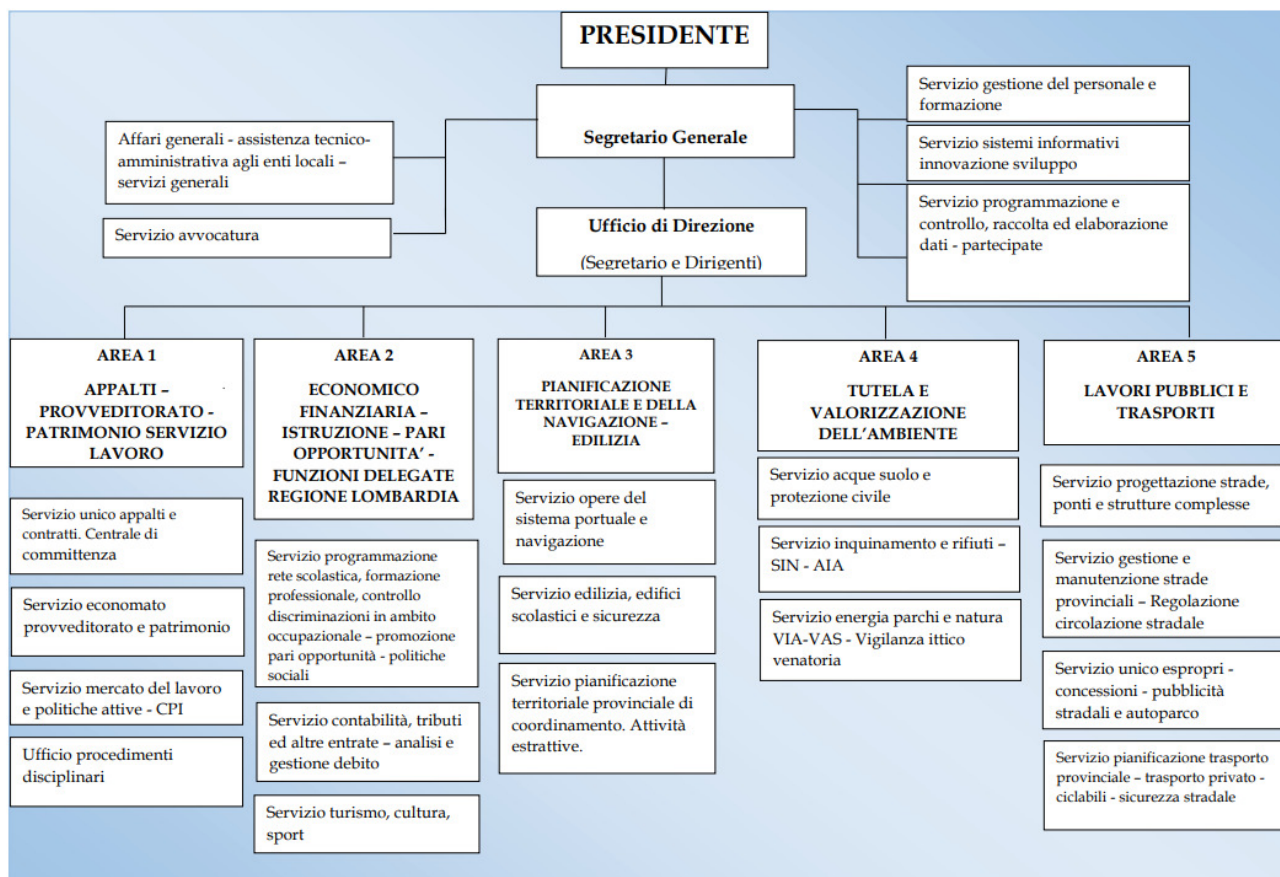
PRESIDENTE

Segretario Generale

Affari generali - assistenza tecnico-amministrativa agli enti locali – servizi generali

Servizio avvocatura

Servizio gestione del personale e formazione

Servizio sistemi informativi innovazione sviluppo

Servizio programmazione e controllo, raccolta ed elaborazione dati - partecipate

Ufficio di Direzione

(Segretario e Dirigenti)

AREA 1

APPALTI – PROVVEDITORATO - PATRIMONIO SERVIZIO LAVORO

Servizio unico appalti e contratti. Centrale di committenza

Servizio economato provveditorato e patrimonio

Servizio mercato del lavoro e politiche attive - CPI

Ufficio procedimenti disciplinari

AREA 2

ECONOMICO FINANZIARIA – ISTRUZIONE – PARI OPPORTUNITA' - FUNZIONI DELEGATE REGIONE LOMBARDIA

Servizio programmazione rete scolastica, formazione professionale, controllo discriminazioni in ambito occupazionale – promozione pari opportunità - politiche sociali

Servizio contabilità, tributi ed altre entrate – analisi e gestione debito

Servizio turismo, cultura, sport

AREA 3

PIANIFICAZIONE TERRITORIALE E DELLA NAVIGAZIONE – EDILIZIA

Servizio opere del sistema portuale e navigazione

Servizio edilizia, edifici scolastici e sicurezza

Servizio pianificazione territoriale provinciale di coordinamento. Attività estrattive.

AREA 4

TUTELA E VALORIZZAZIONE DELL'AMBIENTE

Servizio acque suolo e protezione civile

Servizio inquinamento e rifiuti – SIN - AIA

Servizio energia parchi e natura VIA-VAS - Vigilanza ittico venatoria

AREA 5

LAVORI PUBBLICI E TRASPORTI

Servizio progettazione strade, ponti e strutture complesse

Servizio gestione e manutenzione strade provinciali – Regolazione circolazione stradale

Servizio unico espropri - concessioni - pubblicità stradali e autoparco

Servizio pianificazione trasporto provinciale – trasporto privato - ciclabili - sicurezza stradale